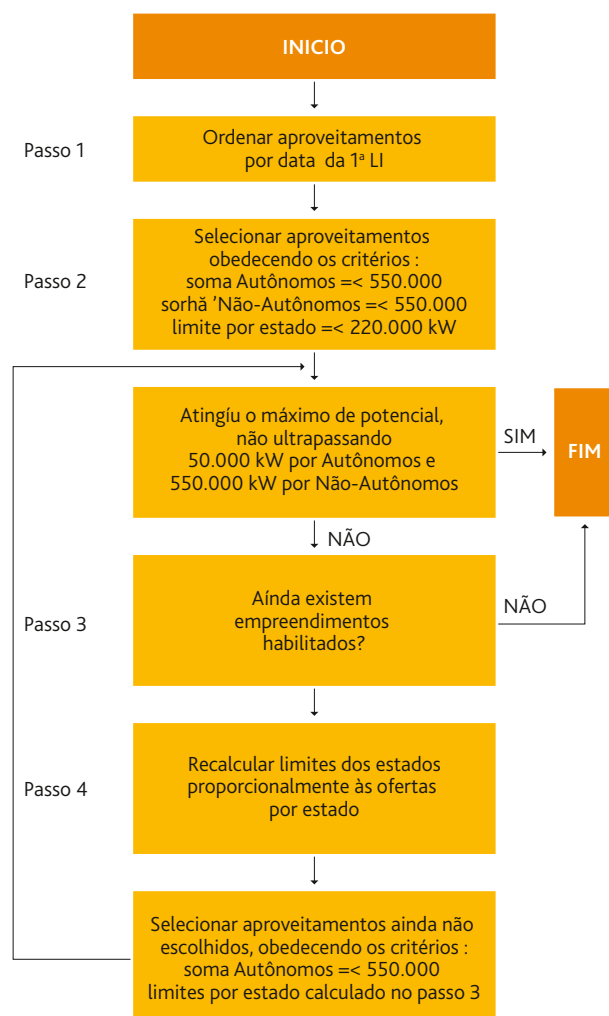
INICIO

Passo 1

Ordenar aproveitamentos por data da 1ª LI

Passo 2

Selecionar aproveitamentos obedecendo os critérios : soma Autônomos =< 550.000 sorhă ’Não-Autônomos =< 550.000 limite por estado =< 220.000 kW

Atingíu o máximo de potencial, não ultrapassando 50.000 kW por Autônomos e 550.000 kW por Não-Autônomos

SIM

FIM

NÃO

Passo 3

Aínda existem empreendimentos habilitados?

NÃO

Passo 4

Recalcular limites dos estados proporcionalmente às ofertas por estado

Selecionar aproveitamentos ainda não escolhidos, obedecendo os critérios : soma Autônomos =< 550.000 limites por estado calculado no passo 3